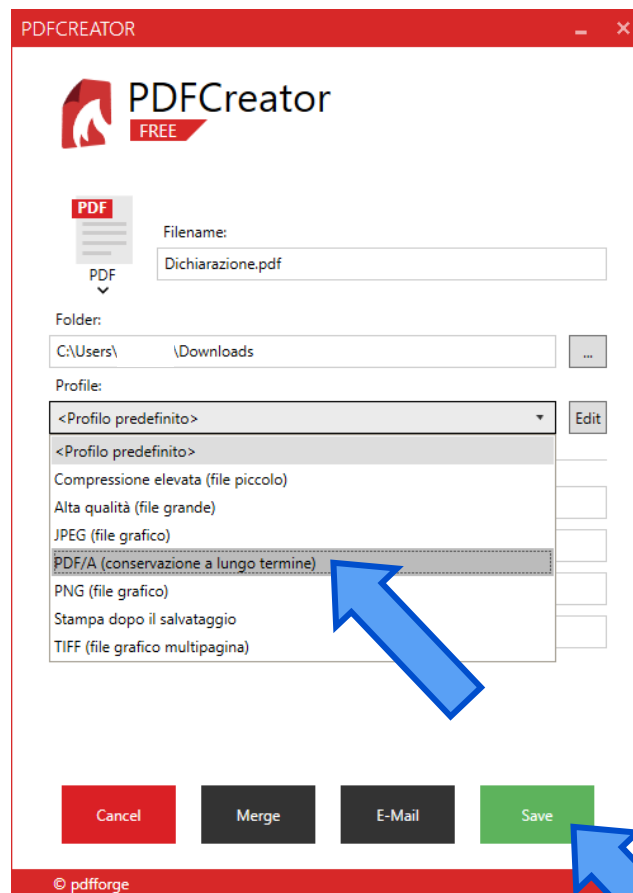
PDFCREATOR

PDFCreator
FREE

PDF
PDF

Filename:
Dichiarazione.pdf

Folder:
C:\Users\ \Downloads
...

Profile:
<Profilo predefinito>
Edit

<Profilo predefinito>
Compressione elevata (file piccolo)
Alta qualità (file grande)
JPEG (file grafico)
PDF/A (conservazione a lungo termine)
PNG (file grafico)
Stampa dopo il salvataggio
TIFF (file grafico multipagina)

Cancel
Merge
E-Mail
Save

© pdfforge